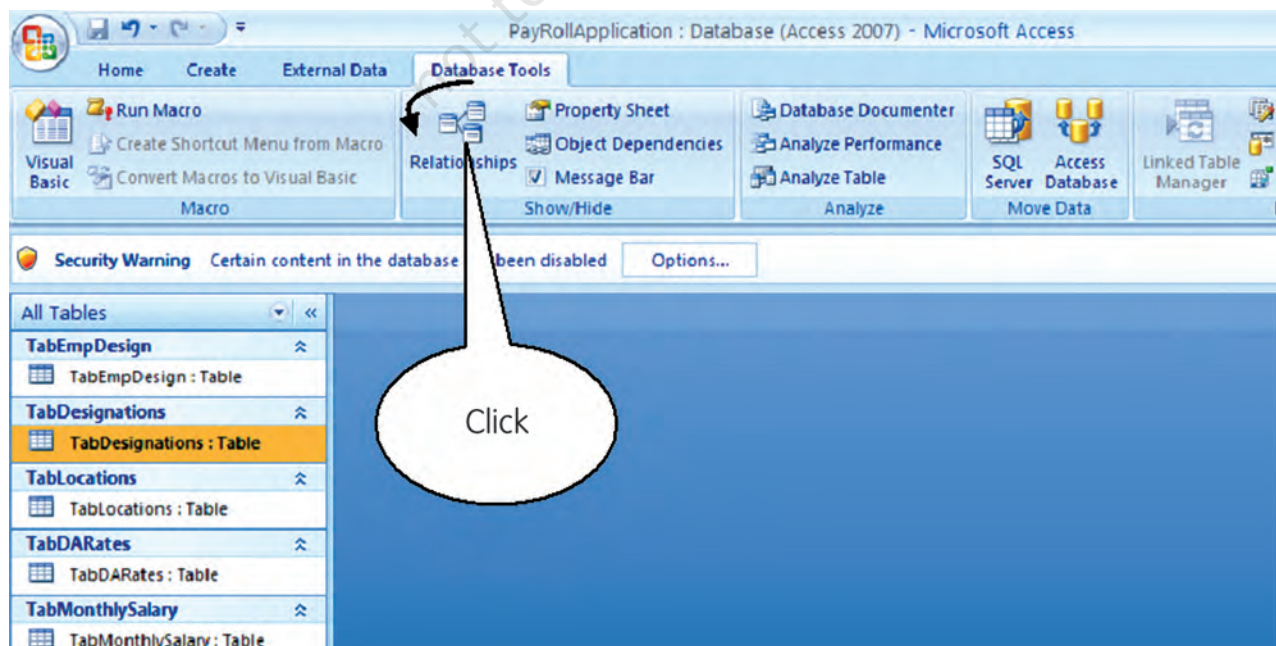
PayRollApplication : Database (Access 2007) - Microsoft Access

Home Create External Data Database Tools

Visual Basic
Run Macro
Create Shortcut Menu from Macro
Convert Macros to Visual Basic
Macro

Relationships
Property Sheet
Object Dependencies
Message Bar
Show/Hide

Database Documenter
Analyze Performance
Analyze Table
Analyze

SQL Server
Access Database
Move Data

Linked Table Manager

Security Warning Certain content in the database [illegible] been disabled Options...

All Tables
TabEmpDesign
TabEmpDesign : Table
TabDesignations
TabDesignations : Table
TabLocations
TabLocations : Table
TabDARates
TabDARates : Table
TabMonthlySalary
TabMonthlySalary : Table

Click